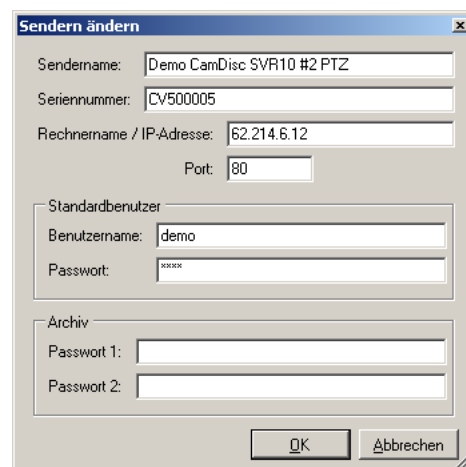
Sendern ändern

Sendername: Demo CamDisc SVR10 #2 PTZ

Seriennummer: CV500005

Rechnername / IP-Adresse: 62.214.6.12

Port: 80

Standardbenutzer

Benutzername: demo

Passwort: ****

Archiv

Passwort 1:

Passwort 2:

OK

Abbrechen